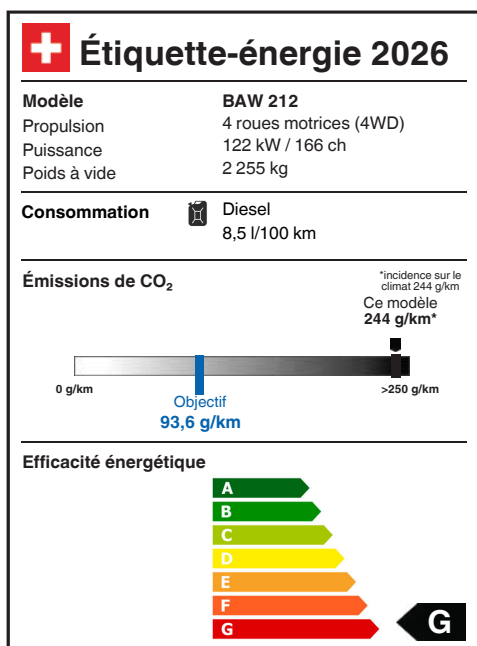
Étiquette-énergie 2026

| Modèle | BAW 212 |
|---|---|
| Propulsion | 4 roues motrices (4WD) |
| Puissance | 122 kW / 166 ch |
| Poids à vide | 2 255 kg |

Consommation Diesel 8,5 l/100 km

Émissions de $CO_2$

*incidence sur le climat 244 g/km

Ce modèle
244 g/km*

0 g/km
>250 g/km

Objectif
93,6 g/km

Efficacité énergétique

A
B
C
D
E
F
G

G